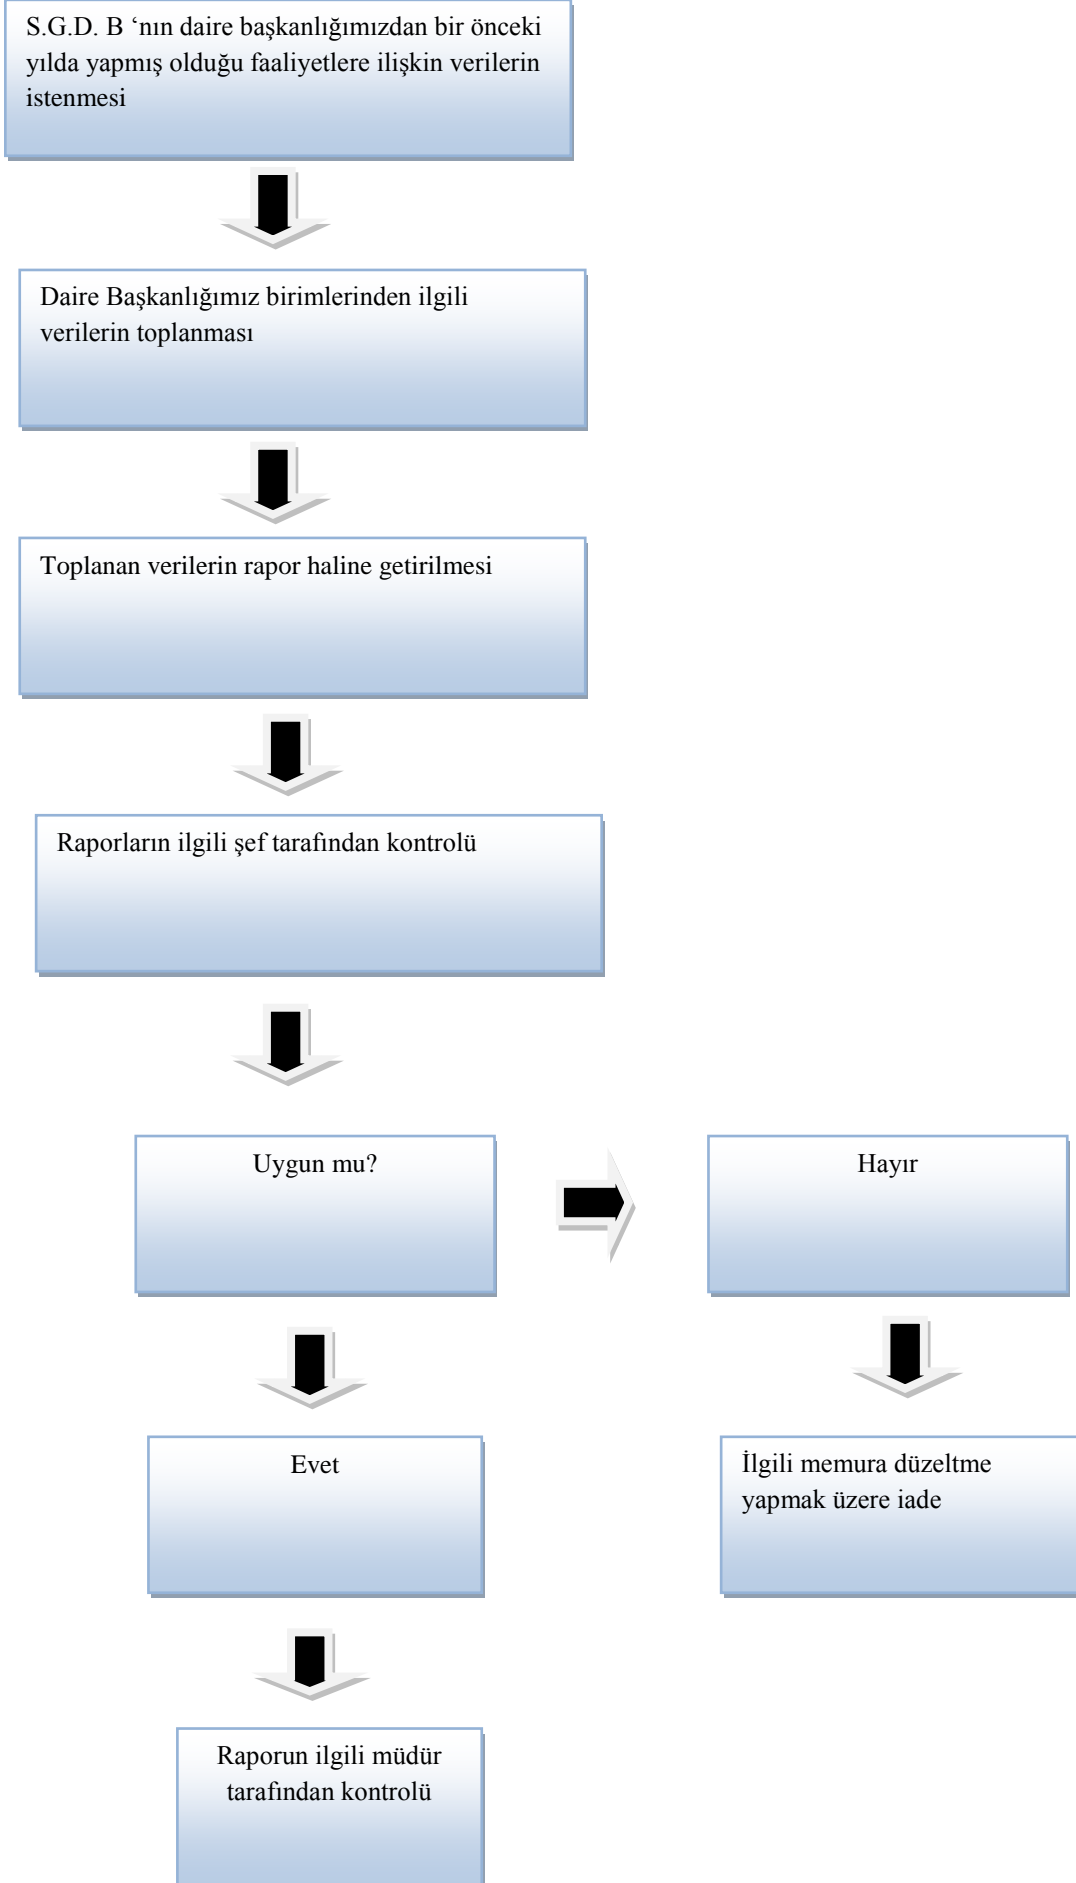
S.G.D. B ‘nın daire başkanlığımızdan bir önceki yılda yapmış olduğu faaliyetlere ilişkin verilerin istenmesi

Daire Başkanlığımız birimlerinden ilgili verilerin toplanması

Toplanan verilerin rapor haline getirilmesi

Raporların ilgili şef tarafından kontrolü

Uygun mu?

Hayır

Evet

İlgili memura düzeltme yapmak üzere iade

Raporun ilgili müdür tarafından kontrolü